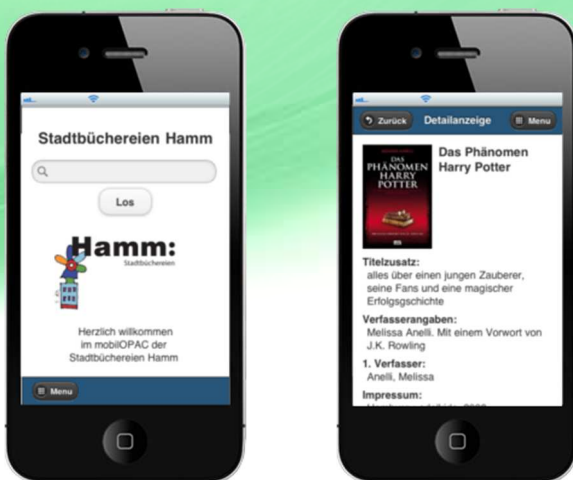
Stadtbüchereien Hamm

Los

Hamm:
Stadtbüchereien

Herzlich willkommen im mobilOPAC der Stadtbüchereien Hamm

Menu

Zurück Detailanzeige Menu

DAS PHÄNOMEN HARRY POTTER

Das Phänomen Harry Potter

Titelzusatz:
alles über einen jungen Zauberer, seine Fans und eine magischer Erfolgsgschichte

Verfasserangaben:
Melissa Anelli. Mit einem Vorwort von J.K. Rowling

1. Verfasser:
Anelli, Melissa

Impressum:
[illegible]